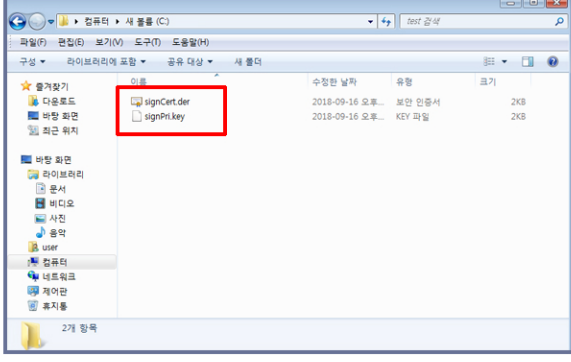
▸ 컴퓨터 ▸ 새 볼륨 (C:)
test 검색
파일(F) 편집(E) 보기(V) 도구(T) 도움말(H)
구성 ▾ 라이브러리에 포함 ▾ 공유 대상 ▾ 새 폴더

즐겨찾기
다운로드
바탕 화면
최근 위치

바탕 화면
라이브러리
문서
비디오
사진
음악
user
컴퓨터
네트워크
제어판
휴지통

| 이름 | 수정한 날짜 | 유형 | 크기 |
|---|---|---|---|
| signCert.der | 2018-09-16 오후... | 보안 인증서 | 2KB |
| signPri.key | 2018-09-16 오후... | KEY 파일 | 2KB |

2개 항목